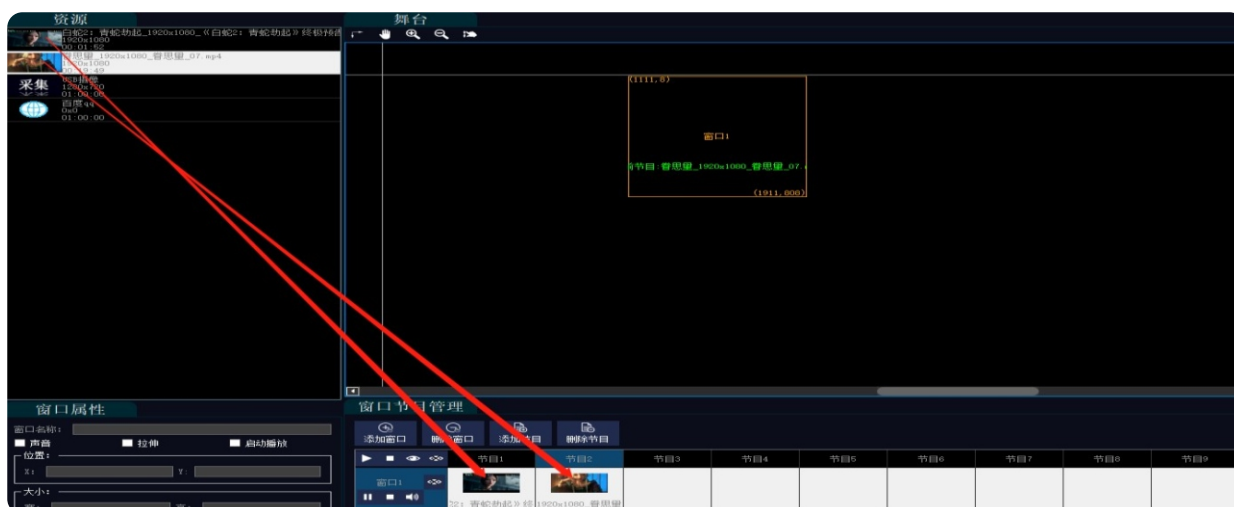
资源

白蛇2：青蛇劫起_1920x1080_《白蛇2：青蛇劫起》终极预告
1920x1080
00:01:52

睿思量_1920x1080_睿思量_07.mp4
1920x1080
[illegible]

采集
USB摄像
1280x720
01:00:00

百度44
0x0
01:00:00

舞台

(1111,0)

窗口1

节目：睿思量_1920x1080_睿思量_07.

(1911,800)

窗口属性

窗口名称：
声音
拉伸
启动播放
位置：
X：
Y：
大小：

窗口节目管理

添加窗口
删除窗口
添加节目
删除节目

| | 节目1 | 节目2 | 节目3 | 节目4 | 节目5 | 节目6 | 节目7 | 节目8 | 节目9 |
|---|---|---|---|---|---|---|---|---|---|
| 窗口1 | 2：青蛇劫起》终 | 1920x1080_睿思量 | | | | | | | |